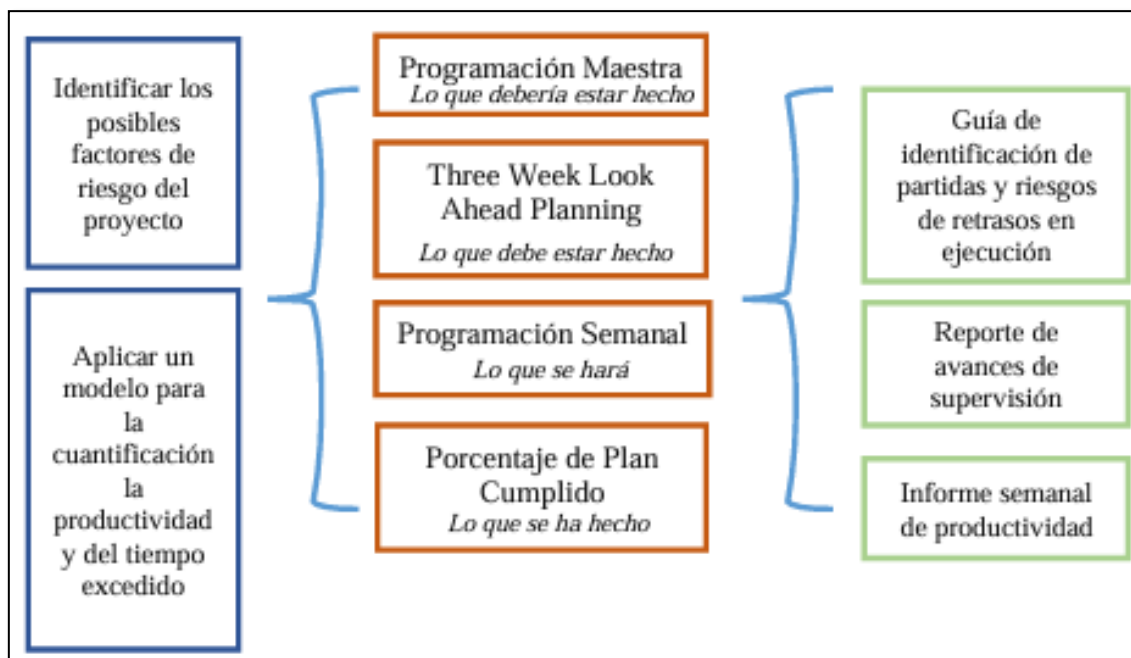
Identificar los posibles factores de riesgo del proyecto

Aplicar un modelo para la cuantificación la productividad y del tiempo excedido

Programación Maestra
*Lo que debería estar hecho*

Three Week Look Ahead Planning
*Lo que debe estar hecho*

Programación Semanal
*Lo que se hará*

Porcentaje de Plan Cumplido
*Lo que se ha hecho*

Guía de identificación de partidas y riesgos de retrasos en ejecución

Reporte de avances de supervisión

Informe semanal de productividad